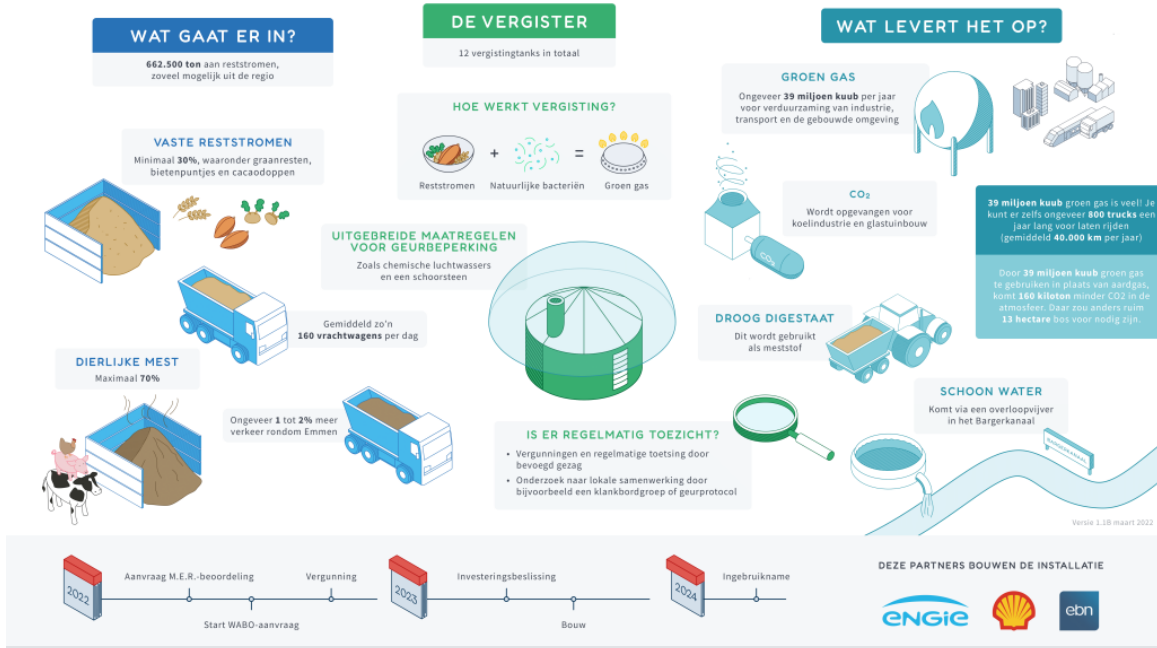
WAT GAAT ER IN?

662.500 ton aan reststromen, zoveel mogelijk uit de regio

VASTE RESTSTROMEN

Minimaal 30%, waaronder graanresten, bietenpuntjes en cacaodoppen

Gemiddeld zo'n 160 vrachtwagens per dag

DIERLIJKE MEST

Maximaal 70%

Ongeveer 1 tot 2% meer verkeer rondom Emmen

DE VERGISTER

12 vergistingtanks in totaal

HOE WERKT VERGISTING?

Reststromen + Natuurlijke bacteriën = Groen gas

UITGEBREIDE MAATREGELEN VOOR GEURBEPERKING

Zoals chemische luchtwassers en een schoorsteen

IS ER REGELMATIG TOEZICHT?

- Vergunningen en regelmatige toetsing door bevoegd gezag
- Onderzoek naar lokale samenwerking door bijvoorbeeld een klankbordgroep of geurprotocol

WAT LEVERT HET OP?

GROEN GAS

Ongeveer 39 miljoen kuub per jaar voor verduurzaming van industrie, transport en de gebouwde omgeving

$CO_2$

Wordt opgevangen voor koelindustrie en glastuinbouw

$CO_2$

39 miljoen kuub groen gas is veel! Je kunt er zelfs ongeveer 800 trucks een jaar lang voor laten rijden (gemiddeld 40.000 km per jaar)

Door 39 miljoen kuub groen gas te gebruiken in plaats van aardgas, komt 160 kiloton minder CO2 in de atmosfeer. Daar zou anders ruim 13 hectare bos voor nodig zijn.

DROOG DIGESTAAT

Dit wordt gebruikt als meststof

SCHOON WATER

Komt via een overloopvijver in het Bargerkanaal

BARGERKANAAL

Versie 1.1B maart 2022

2022
Aanvraag M.E.R.-beoordeling
Vergunning
Start WABO-aanvraag

2023
Investeringsbeslissing
Bouw

2024
Ingebruikname

DEZE PARTNERS BOUWEN DE INSTALLATIE

ENGIE

ebn